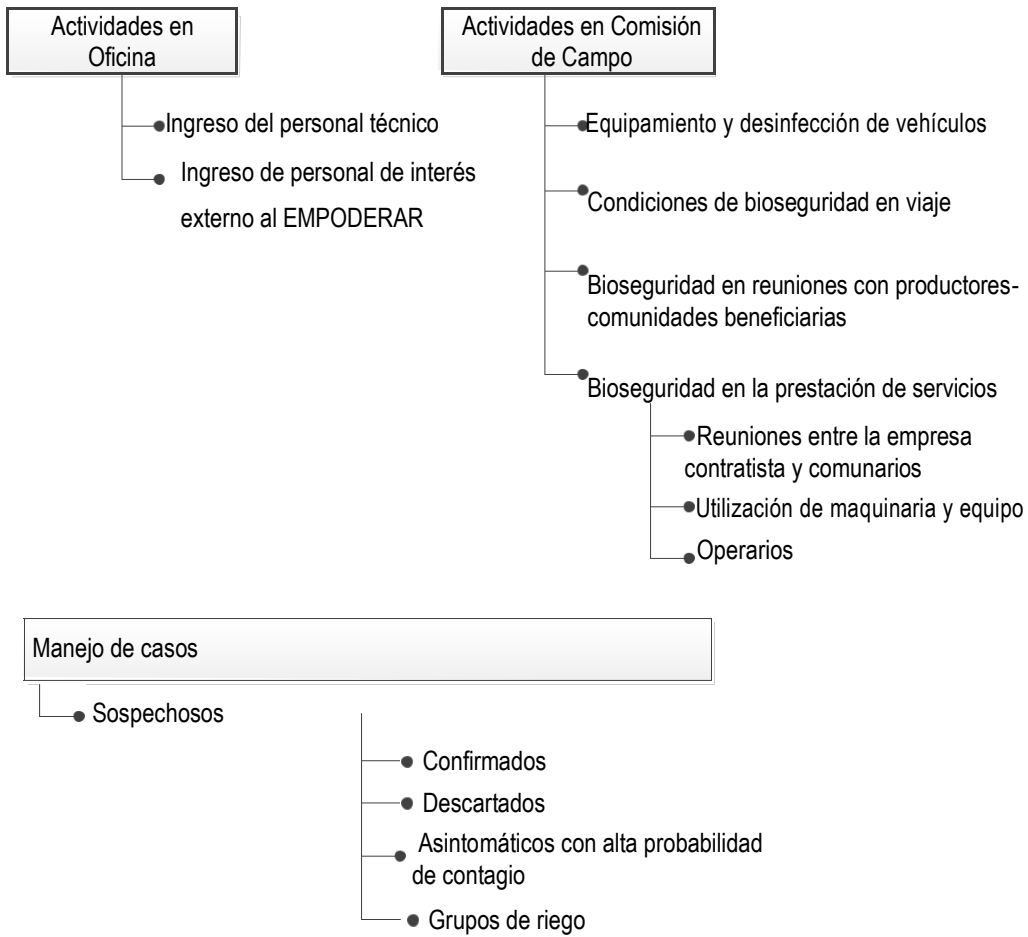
Actividades en Oficina

Ingreso del personal técnico

Ingreso de personal de interés externo al EMPODERAR

Actividades en Comisión de Campo

Equipamiento y desinfección de vehículos

Condiciones de bioseguridad en viaje

Bioseguridad en reuniones con productores-comunidades beneficiarias

Bioseguridad en la prestación de servicios

Reuniones entre la empresa contratista y comunarios

Utilización de maquinaria y equipo

Operarios

Manejo de casos

Sospechosos

Confirmados

Descartados

Asintomáticos con alta probabilidad de contagio

Grupos de riego